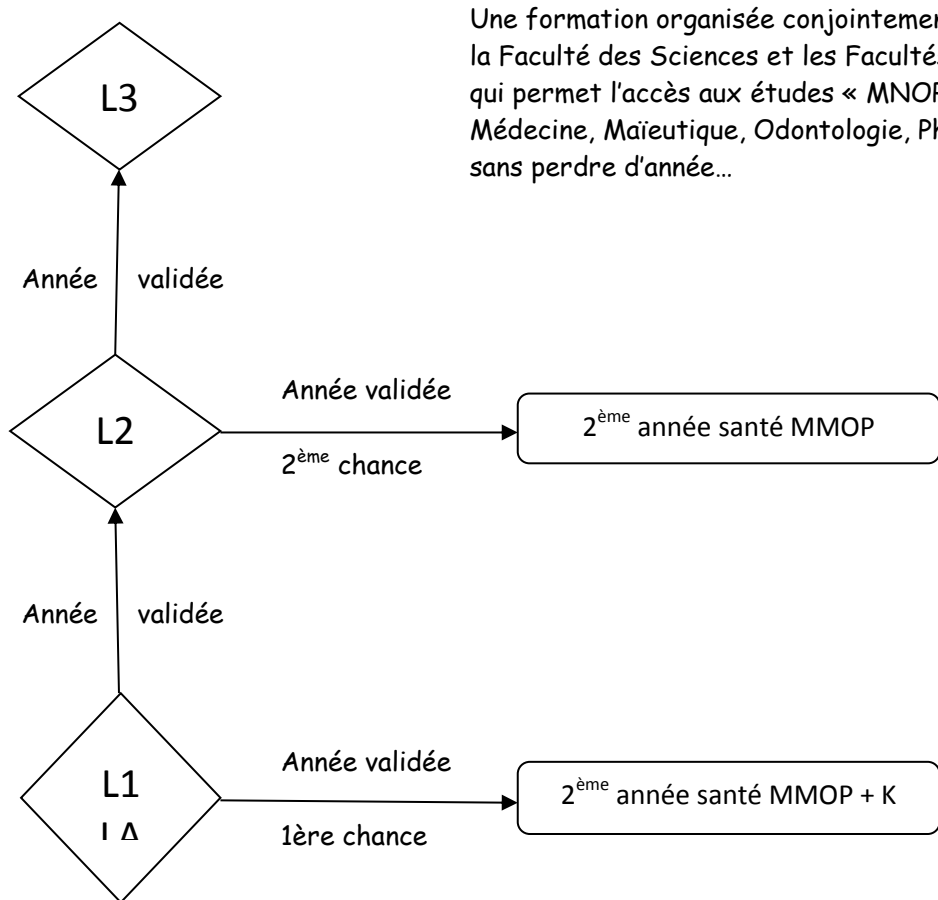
Une formation organisée conjointemen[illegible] la Faculté des Sciences et les Facultés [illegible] qui permet l'accès aux études « MNOP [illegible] Médecine, Maïeutique, Odontologie, Ph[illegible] sans perdre d'année…

L3

Année validée

L2

Année validée

2ème chance

2ème année santé MMOP

Année validée

L1

L.A

Année validée

1ère chance

2ème année santé MMOP + K